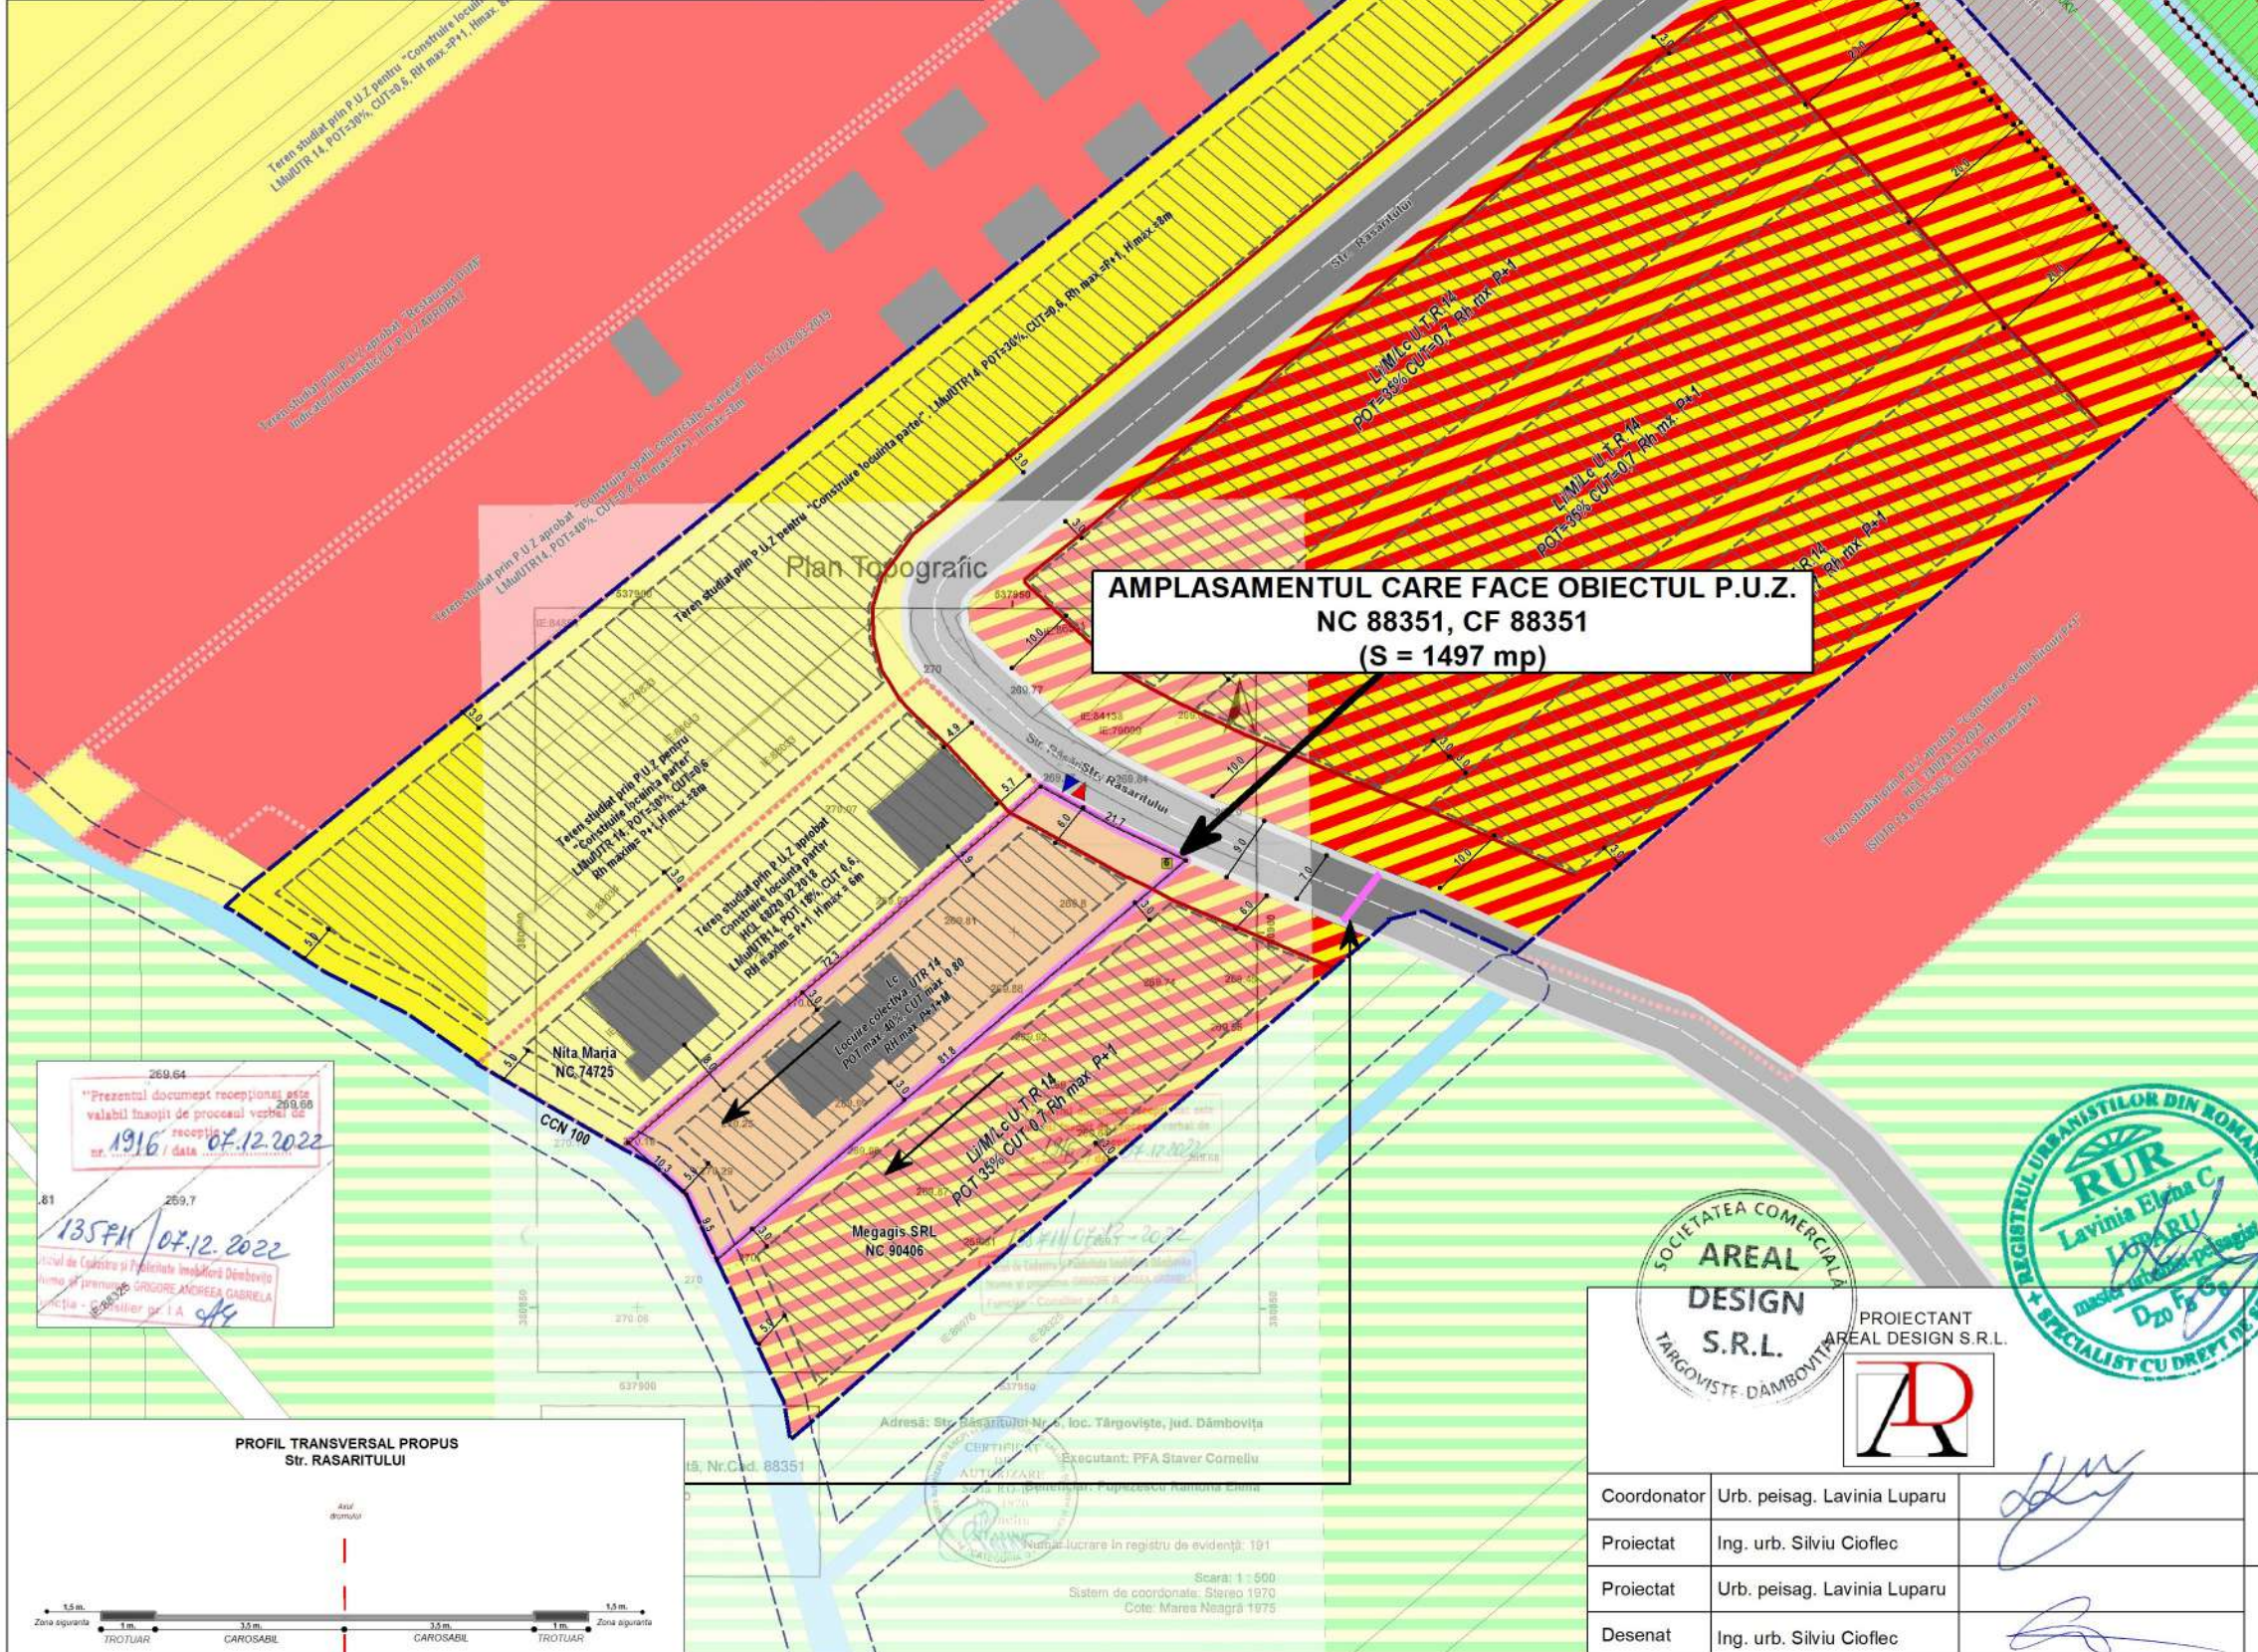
Teren studiat prin P.U.Z pentru "Construire locuinta parter" LMu/UTR 14, POT=30%, CUT=0,6, Rh max.=P+1, H/max=8m

Teren studiat prin P.U.Z aprobat "Construire locuinta parter"

Str. Rasaritului

Li/M/Lc U.T.R 14 POT=35% CUT=0,7 Rh max. P+1

Li/M/Lc U.T.R 14 POT=35% CUT=0,7 Rh max. P+1

Plan Topografic

AMPLASAMENTUL CARE FACE OBIECTUL P.U.Z.
NC 88351, CF 88351
(S = 1497 mp)

Str. Rasaritului

Teren studiat prin P.U.Z pentru "Construire locuinta parter" LMu/UTR 14, POT=30%, CUT=0,6 Rh maxim= P+1, H/max=8m

Teren studiat prin P.U.Z aprobat "Construire locuinta parter" HCL 98/26.02.2018 LMu/UTR14, POT=18%, CUT 0,6, Rh maxim = P+1, H/max 8m

Lc
Locuire colectiva U.T.R 14
POT max. 40% CUT max. 0,80
Rh max. P+1+M

Li/M/Lc U.T.R 14
POT 35% CUT 0,7 Rh max. P+1

Nita Maria
NC 74725

Megagis SRL
NC 90406

CCN 100

"Prezentul document receptionat este valabil insotit de procesul verbal de receptie"
nr. 1916 / data 07.12.2022

135FN / 07.12.2022

Oficiul de Cadastru si Publicitate Imobiliara Dambovita
Nume si prenume GRIGORE ANDREEA GABRIELA
Functia - Consilier gr. I A

SOCIETATEA COMERCIALA AREAL DESIGN S.R.L. TARGOVISTE DAMBOVITA

REGISTRUL URBANISTILOR DIN ROMANIA RUR Lavinia Elena C. LUPARU master urbanism-peisagistica SPECIALIST CU DREPT DE SEMNATURA

PROIECTANT
AREAL DESIGN S.R.L.

Adresa: Str. Rasaritului Nr. 6, loc. Targoviste, jud. Dambovita
Executant: PFA Staver Corneliu
Beneficiar: Fupezescu Ramona Elena
Numar lucrare in registru de evidenta: 191
Scara: 1 : 500
Sistem de coordonate: Stereo 1970
Cote: Marea Neagra 1975

PROFIL TRANSVERSAL PROPUS
Str. RASARITULUI

Axul drumului

1,5 m. Zona siguranta | 1 m. TROTUAR | 3,5 m. CAROSABIL | 3,5 m. CAROSABIL | 1 m. TROTUAR | 1,5 m. Zona siguranta

| Coordonator | Urb. peisag. Lavinia Luparu | |
|---|---|---|
| Proiectat | Ing. urb. Silviu Cioflec | |
| Proiectat | Urb. peisag. Lavinia Luparu | |
| Desenat | Ing. urb. Silviu Cioflec | |